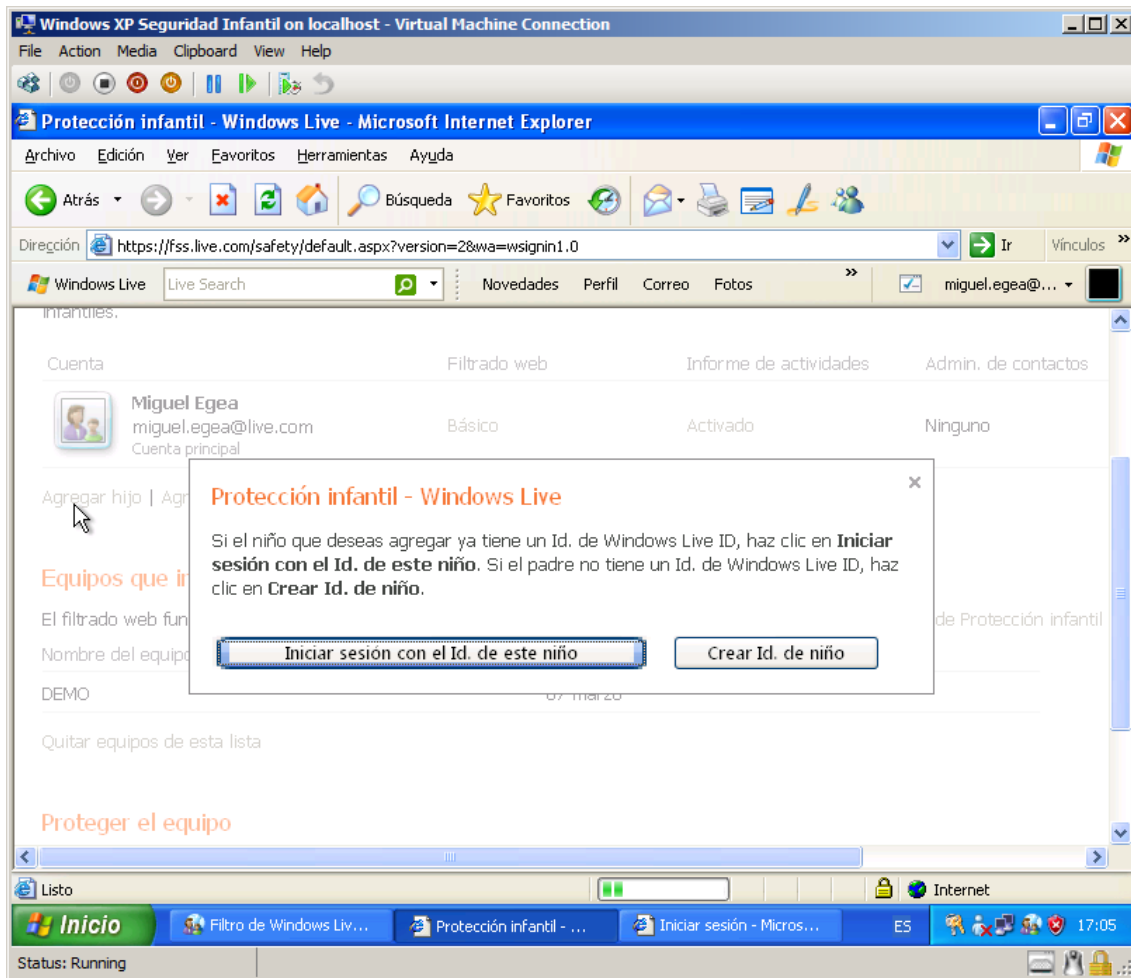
Windows XP Seguridad Infantil on localhost - Virtual Machine Connection

File Action Media Clipboard View Help

Protección infantil - Windows Live - Microsoft Internet Explorer

Archivo Edición Ver Favoritos Herramientas Ayuda

Atrás Búsqueda Favoritos

Dirección https://fss.live.com/safety/default.aspx?version=2&wa=wsignin1.0 Ir Vínculos

Windows Live Live Search Novedades Perfil Correo Fotos miguel.egea@...

infantiles.

| Cuenta | Filtrado web | Informe de actividades | Admin. de contactos |
|---|---|---|---|
| Miguel Egea miguel.egea@live.com Cuenta principal | Básico | Activado | Ninguno |

Agregar hijo | Agr

Equipos que i

El filtrado web fun de Protección infantil

Nombre del equipo

DEMO 07 marzo

Quitar equipos de esta lista

Proteger el equipo

Protección infantil - Windows Live

Si el niño que deseas agregar ya tiene un Id. de Windows Live ID, haz clic en **Iniciar sesión con el Id. de este niño**. Si el padre no tiene un Id. de Windows Live ID, haz clic en **Crear Id. de niño**.

Iniciar sesión con el Id. de este niño

Crear Id. de niño

Listo Internet

Inicio Filtro de Windows Liv... Protección infantil - ... Iniciar sesión - Micros... ES 17:05

Status: Running